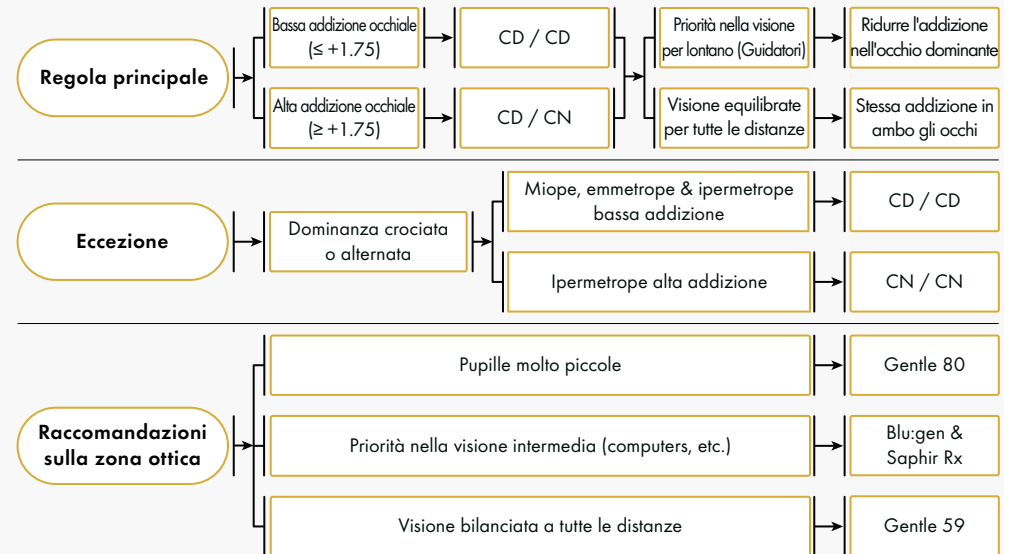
Regola principale

Bassa addizione occhiale (≤ +1.75)

CD / CD

Alta addizione occhiale (≥ +1.75)

CD / CN

Priorità nella visione per lontano (Guidatori)

Ridurre l'addizione nell'occhio dominante

Visione equilibrate per tutte le distanze

Stessa addizione in ambo gli occhi

Eccezione

Dominanza crociata o alternata

Miope, emmetrope & ipermetrope bassa addizione

CD / CD

Ipermetrope alta addizione

CN / CN

Raccomandazioni sulla zona ottica

Pupille molto piccole

Gentle 80

Priorità nella visione intermedia (computers, etc.)

Blu:gen & Saphir Rx

Visione bilanciata a tutte le distanze

Gentle 59